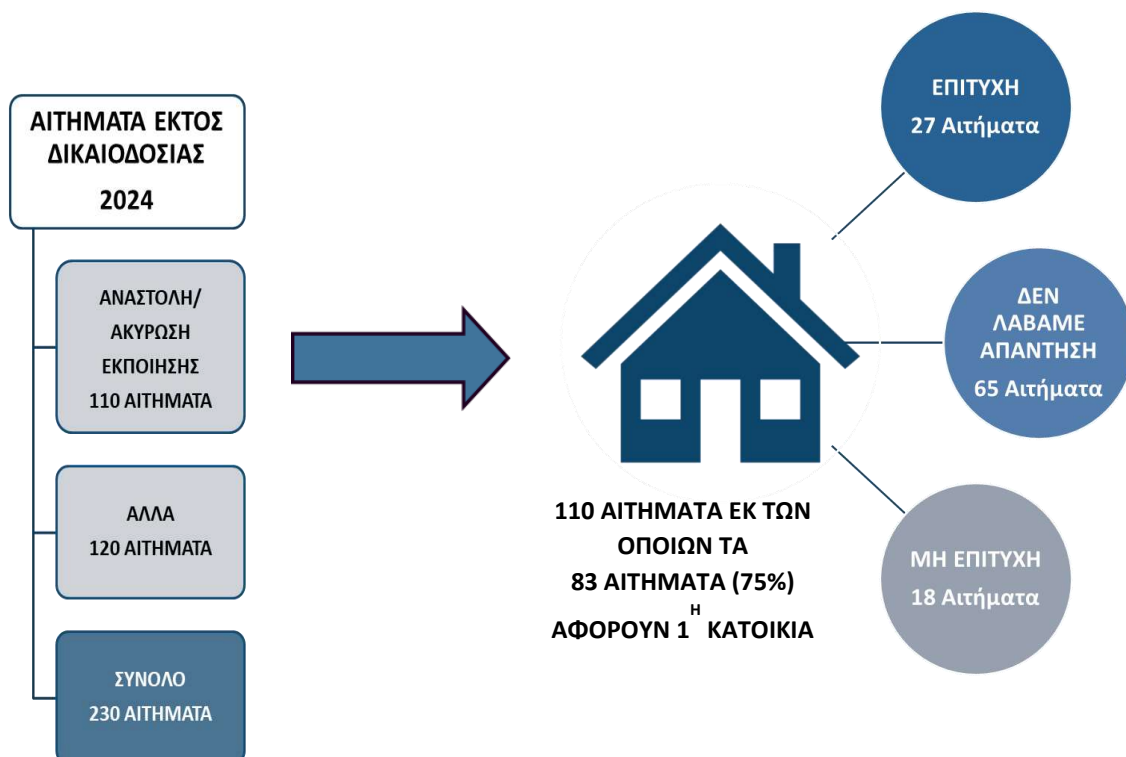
ΑΙΤΗΜΑΤΑ ΕΚΤΟΣ ΔΙΚΑΙΟΔΟΣΙΑΣ
2024

ΑΝΑΣΤΟΛΗ/ ΑΚΥΡΩΣΗ ΕΚΠΟΙΗΣΗΣ
110 ΑΙΤΗΜΑΤΑ

ΑΛΛΑ
120 ΑΙΤΗΜΑΤΑ

ΣΥΝΟΛΟ
230 ΑΙΤΗΜΑΤΑ

110 ΑΙΤΗΜΑΤΑ ΕΚ ΤΩΝ ΟΠΟΙΩΝ ΤΑ
83 ΑΙΤΗΜΑΤΑ (75%)
ΑΦΟΡΟΥΝ $1^{Η}$ ΚΑΤΟΙΚΙΑ

ΕΠΙΤΥΧΗ
27 Αιτήματα

ΔΕΝ ΛΑΒΑΜΕ ΑΠΑΝΤΗΣΗ
65 Αιτήματα

ΜΗ ΕΠΙΤΥΧΗ
18 Αιτήματα